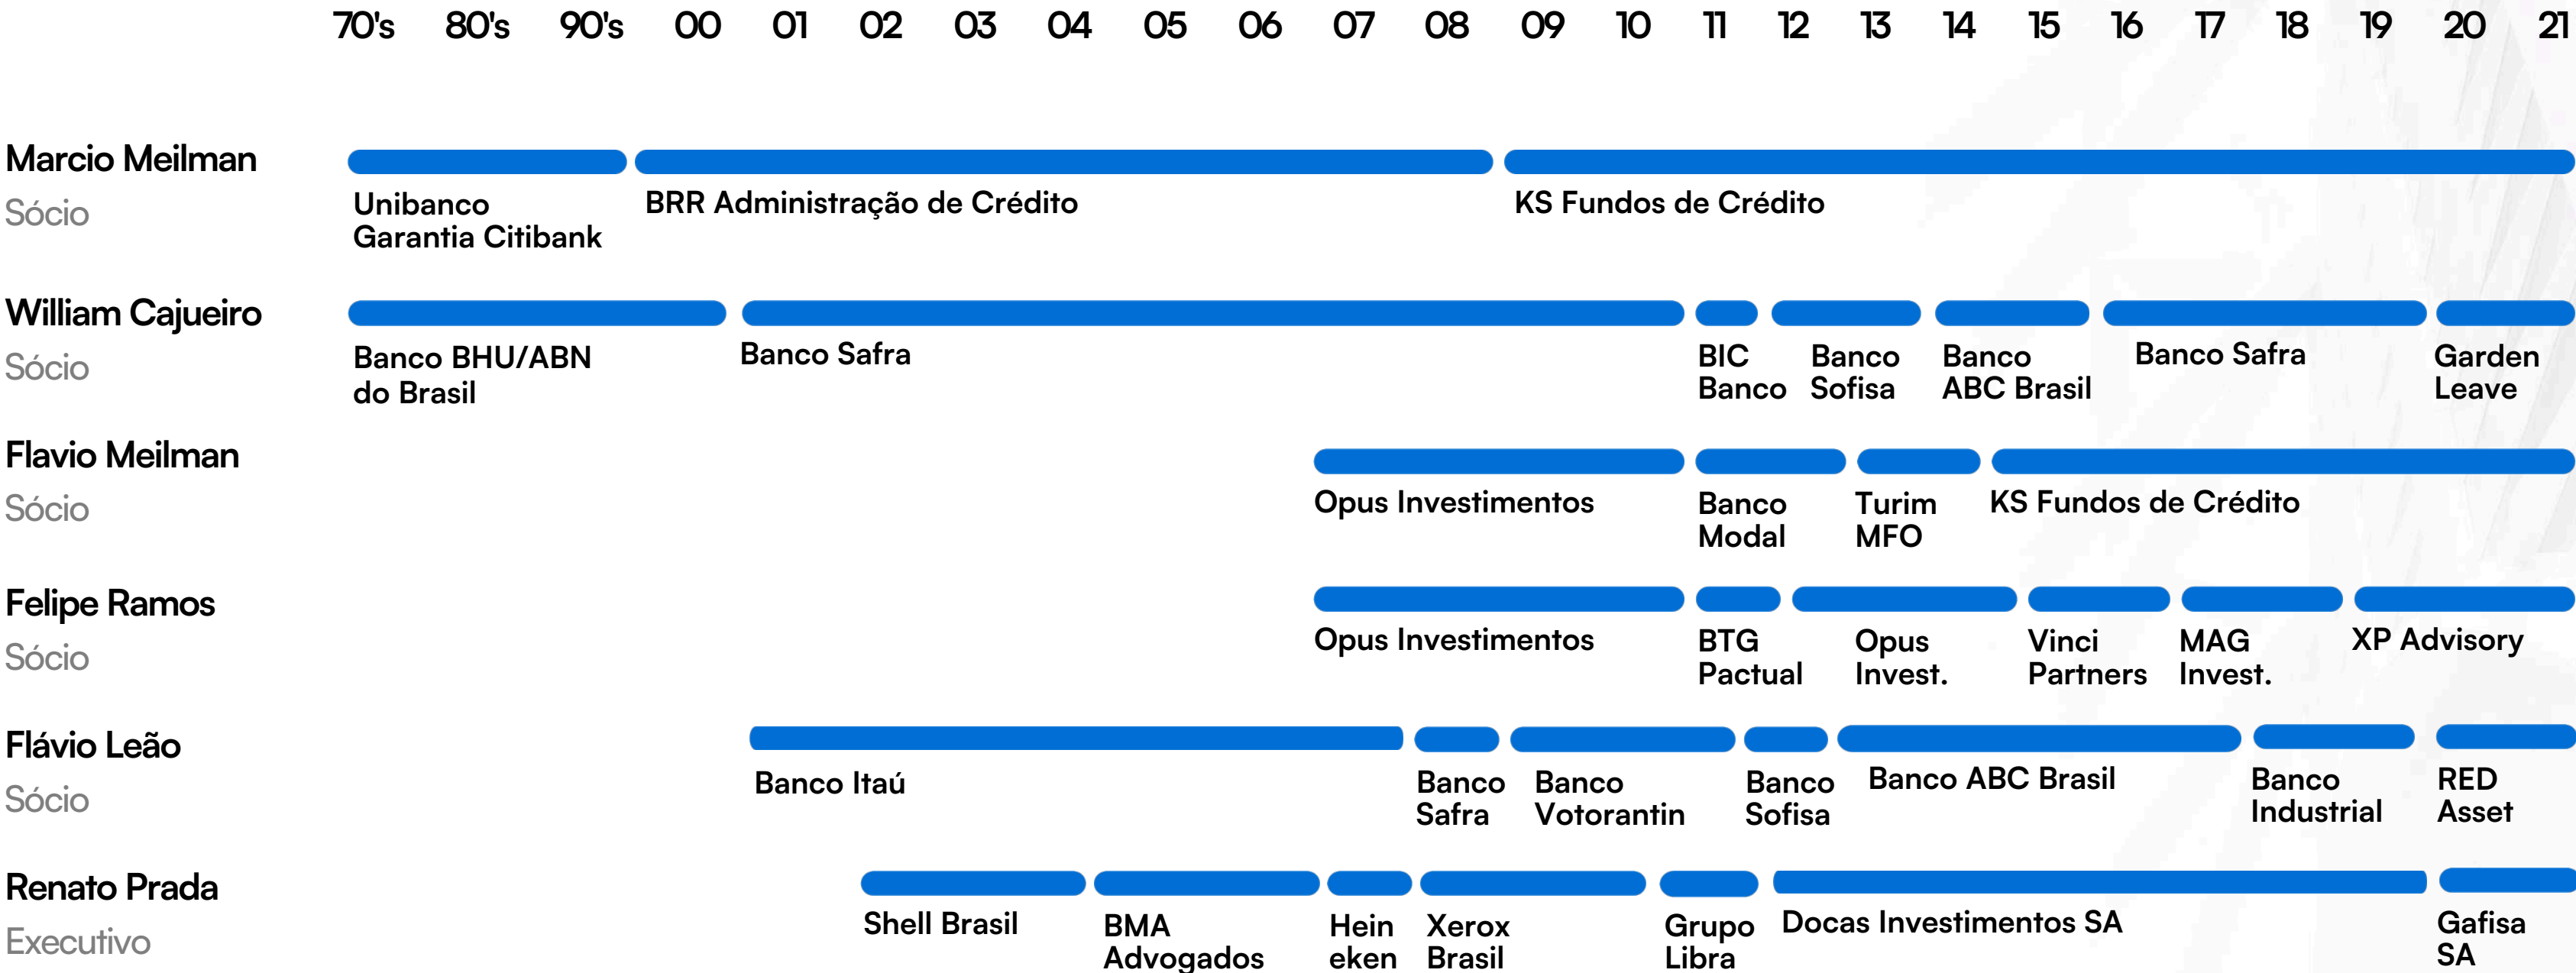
70's 80's 90's 00 01 02 03 04 05 06 07 08 09 10 11 12 13 14 15 16 17 18 19 20 21

Marcio Meilman
Sócio

Unibanco Garantia Citibank
BRR Administração de Crédito
KS Fundos de Crédito

William Cajueiro
Sócio

Banco BHU/ABN do Brasil
Banco Safra
BIC Banco
Banco Sofisa
Banco ABC Brasil
Banco Safra
Garden Leave

Flavio Meilman
Sócio

Opus Investimentos
Banco Modal
Turim MFO
KS Fundos de Crédito

Felipe Ramos
Sócio

Opus Investimentos
BTG Pactual
Opus Invest.
Vinci Partners
MAG Invest.
XP Advisory

Flávio Leão
Sócio

Banco Itaú
Banco Safra
Banco Votorantin
Banco Sofisa
Banco ABC Brasil
Banco Industrial
RED Asset

Renato Prada
Executivo

Shell Brasil
BMA Advogados
Hein eken
Xerox Brasil
Grupo Libra
Docas Investimentos SA
Gafisa SA